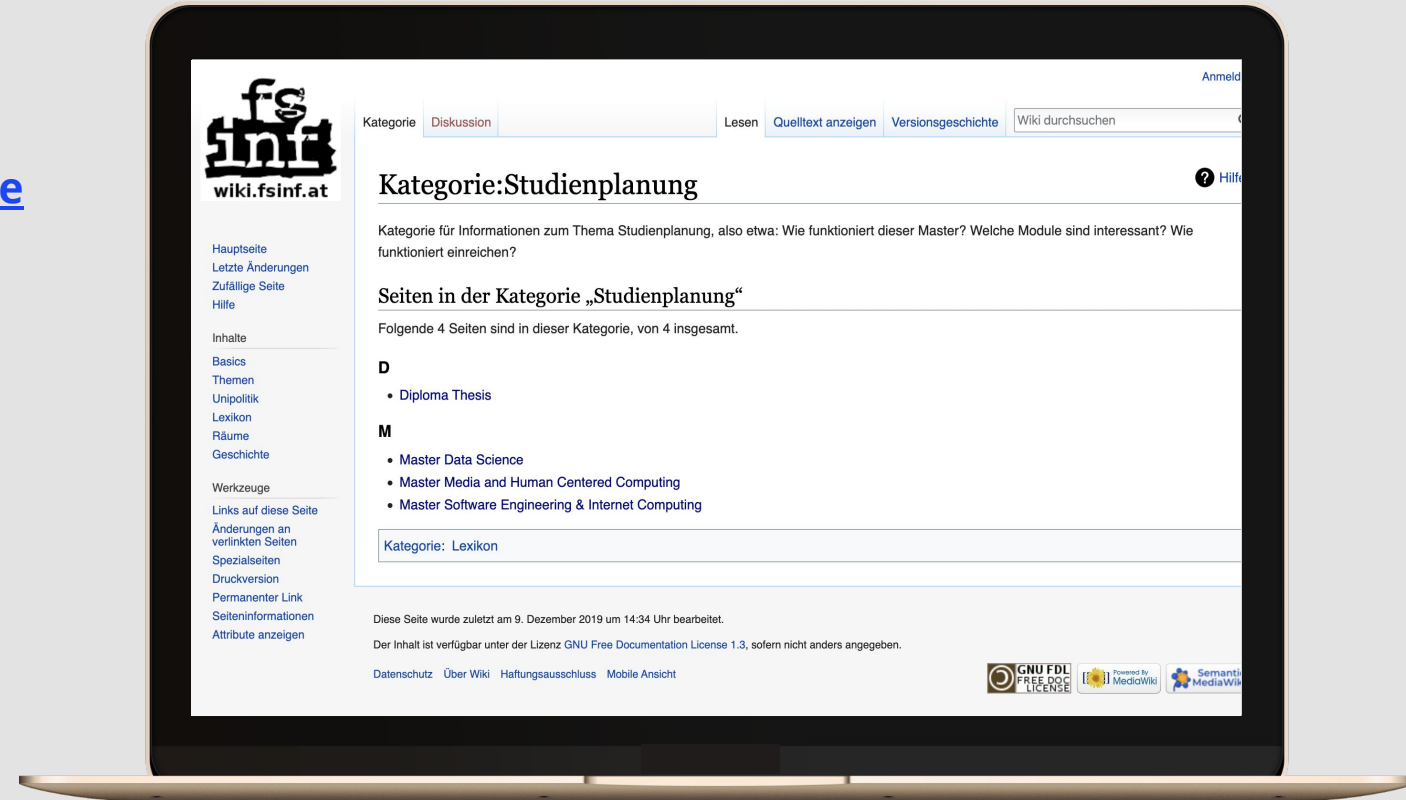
e

fs
inf
wiki.fsinf.at

Anmeld

Kategorie Diskussion

Lesen Quelltext anzeigen Versionsgeschichte Wiki durchsuchen

Hauptseite
Letzte Änderungen
Zufällige Seite
Hilfe

Inhalte
Basics
Themen
Unipolitik
Lexikon
Räume
Geschichte

Werkzeuge
Links auf diese Seite
Änderungen an verlinkten Seiten
Spezialseiten
Druckversion
Permanenter Link
Seiteninformationen
Attribute anzeigen

Kategorie:Studienplanung

Hilfe

Kategorie für Informationen zum Thema Studienplanung, also etwa: Wie funktioniert dieser Master? Welche Module sind interessant? Wie funktioniert einreichen?

Seiten in der Kategorie „Studienplanung“

Folgende 4 Seiten sind in dieser Kategorie, von 4 insgesamt.

D

• Diploma Thesis

M

• Master Data Science
• Master Media and Human Centered Computing
• Master Software Engineering & Internet Computing

Kategorie: Lexikon

Diese Seite wurde zuletzt am 9. Dezember 2019 um 14:34 Uhr bearbeitet.

Der Inhalt ist verfügbar unter der Lizenz GNU Free Documentation License 1.3, sofern nicht anders angegeben.

Datenschutz Über Wiki Haftungsausschluss Mobile Ansicht

GNU FDL FREE DOC LICENSE Powered By MediaWiki Semanti MediaWiki